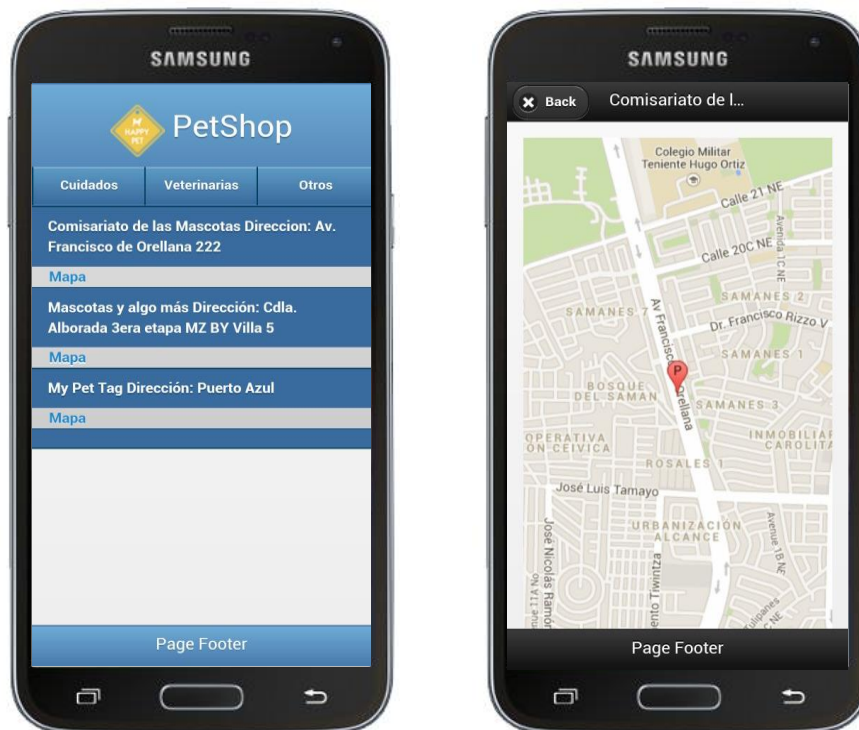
SAMSUNG

HAPPY PET PetShop

Cuidados | Veterinarias | Otros

Comisariato de las Mascotas Direccion: Av. Francisco de Orellana 222

Mapa

Mascotas y algo más Dirección: Cdla. Alborada 3era etapa MZ BY Villa 5

Mapa

My Pet Tag Dirección: Puerto Azul

Mapa

Page Footer

SAMSUNG

Back Comisariato de l...

Colegio Militar Teniente Hugo Ortiz

Calle 21 NE

Calle 20C NE

Avenida 1C NE

SAMANES 7

SAMANES 2

Dr. Francisco Rizzo V

Av Francisco Orellana

SAMANES 1

BOSQUE DEL SAMAN

SAMANES 3

OPERATIVA ON CEIVICA

INMOBILIAR CAROLITA

ROSALES 1

José Luis Tamayo

URBANIZACIÓN ALCANCE

Avenue 1B NE

José Nicolás Ramón

enue 11A NO

ento Triwintza

Page Footer